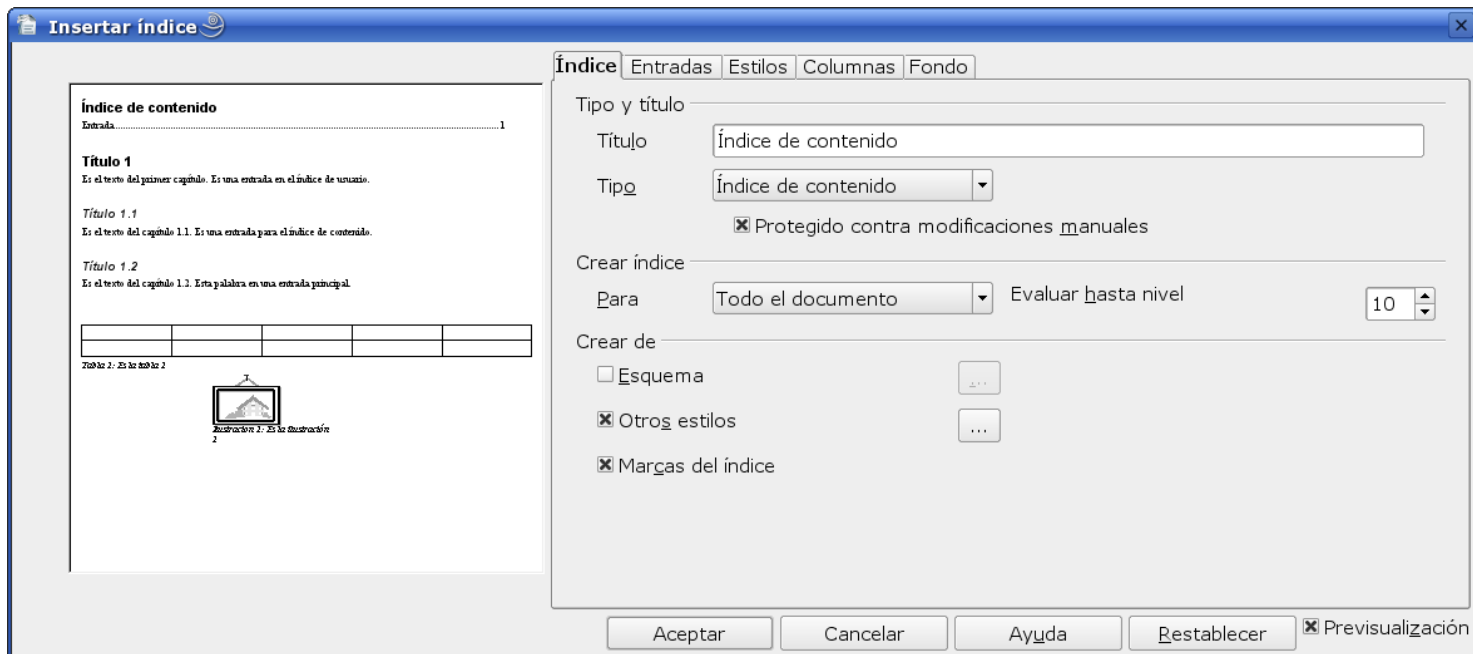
Insertar índice

Índice de contenido
Entrada.......................................................................................................................1

Título 1
Es el texto del primer capítulo. Es una entrada en el índice de usuario.

Título 1.1
Es el texto del capítulo 1.1. Es una entrada para el índice de contenido.

Título 1.2
Es el texto del capítulo 1.2. Esta palabra en una entrada principal.

| | | | | |
|---|---|---|---|---|
| | | | | |

Tabla 2: Es la tabla 2

Ilustración 2: Es la ilustración 2

Índice | Entradas | Estilos | Columnas | Fondo

Tipo y título
Título: Índice de contenido
Tipo: Índice de contenido
☒ Protegido contra modificaciones manuales

Crear índice
Para: Todo el documento
Evaluar hasta nivel: 10

Crear de
☐ Esquema ...
☒ Otros estilos ...
☒ Marcas del índice

Aceptar | Cancelar | Ayuda | Restablecer | ☒ Previsualización